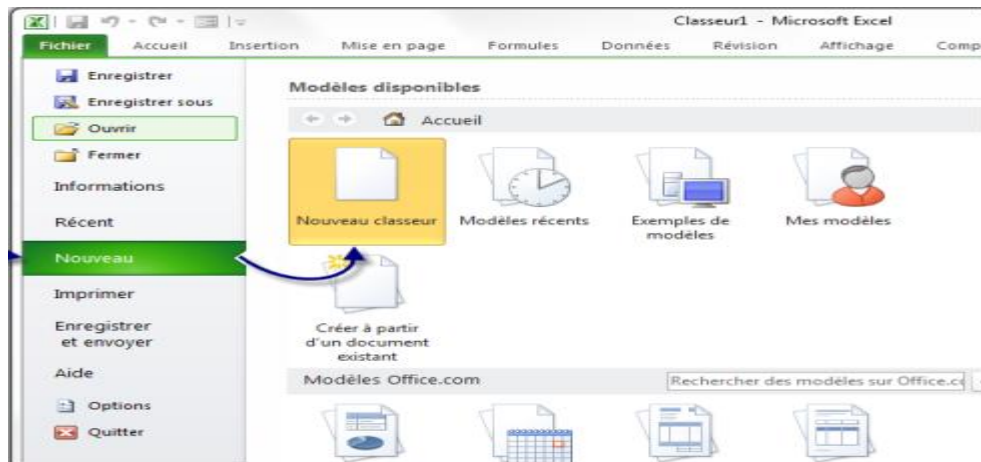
Classeur1 - Microsoft Excel

Fichier Accueil Insertion Mise en page Formules Données Révision Affichage Comp

Enregistrer
Enregistrer sous
Ouvrir
Fermer
Informations
Récent
Nouveau
Imprimer
Enregistrer et envoyer
Aide
Options
Quitter

Modèles disponibles

Accueil

Nouveau classeur
Modèles récents
Exemples de modèles
Mes modèles
Créer à partir d'un document existant

Modèles Office.com

Rechercher des modèles sur Office.c